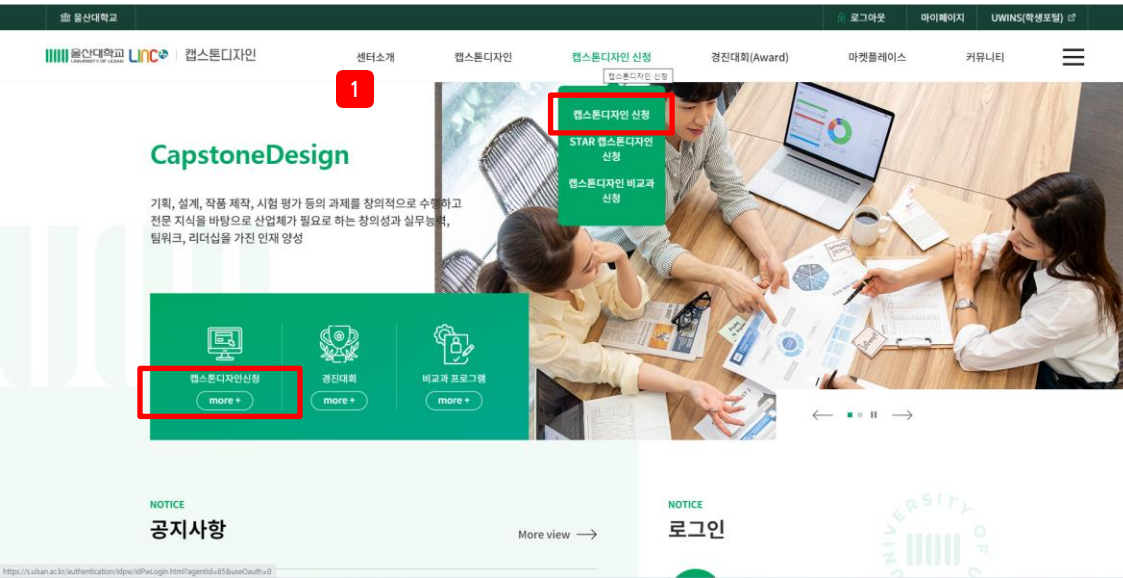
울산대학교

로그아웃 마이페이지 UWINS(학생포털)

울산대학교 UNIVERSITY OF ULSAN LINC+ | 캡스톤디자인

센터소개 캡스톤디자인 캡스톤디자인 신청 경진대회(Award) 마켓플레이스 커뮤니티

캡스톤디자인 신청

1

캡스톤디자인 신청
STAR 캡스톤디자인 신청
캡스톤디자인 비교과 신청

CapstoneDesign

기획, 설계, 작품 제작, 시험 평가 등의 과제를 창의적으로 수행하고 전문 지식을 바탕으로 산업체가 필요로 하는 창의성과 실무능력, 팀워크, 리더십을 가진 인재 양성

캡스톤디자인신청
more +

경진대회
more +

비교과 프로그램
more +

NOTICE
공지사항

More view

NOTICE
로그인

UNIVERSITY OF

https://s.ulsan.ac.kr/authentication/idpw/idPwLogin.html?agentId=85&useOauth=0